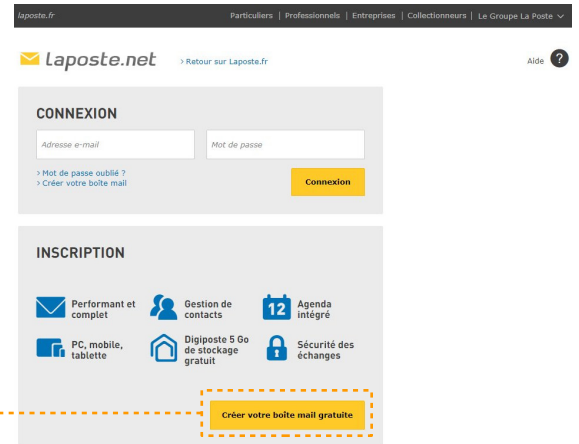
laposte.fr

Particuliers | Professionnels | Entreprises | Collectionneurs | Le Groupe La Poste

laposte.net

› Retour sur Laposte.fr

Aide ?

CONNEXION

Adresse e-mail

Mot de passe

› Mot de passe oublié ?
› Créer votre boîte mail

Connexion

INSCRIPTION

Performant et complet

Gestion de contacts

12

Agenda intégré

PC, mobile, tablette

Digiposte 5 Go de stockage gratuit

Sécurité des échanges

Créer votre boîte mail gratuite